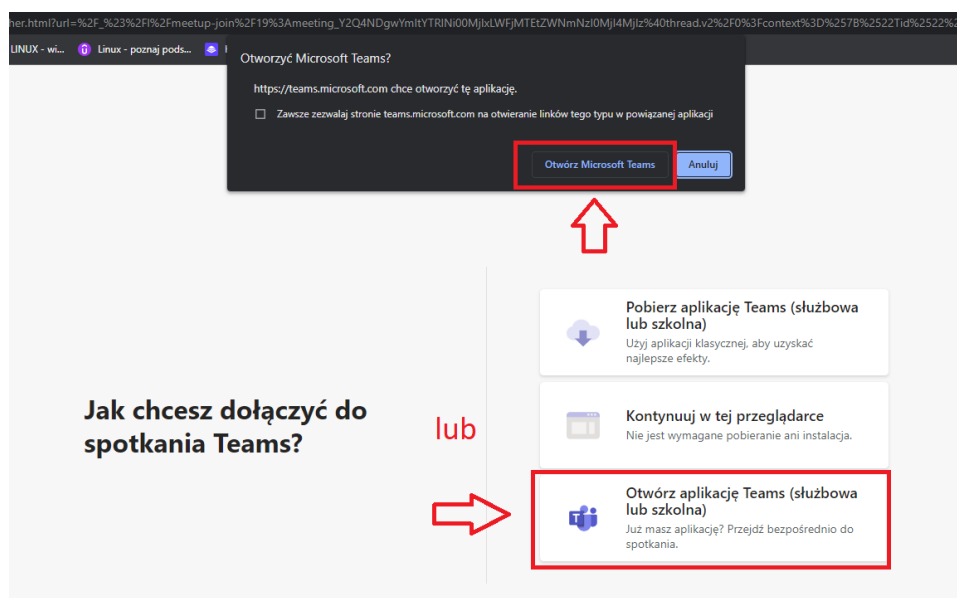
her.html?url=%2F_%23%2Fl%2Fmeetup-join%2F19%3Ameeting_Y2Q4NDgwYmltYTRlNi00MjlxLWFjMTEtZWNmNzl0Mjl4Mjlz%40thread.v2%2F0%3Fcontext%3D%257B%2522Tid%2522%2

LINUX - wi... Linux - poznaj pods...

Otworzyć Microsoft Teams?

https://teams.microsoft.com chce otworzyć tę aplikację.

Zawsze zezwalaj stronie teams.microsoft.com na otwieranie linków tego typu w powiązanej aplikacji

Otwórz Microsoft Teams

Anuluj

Jak chcesz dołączyć do spotkania Teams?

lub

Pobierz aplikację Teams (służbowa lub szkolna)
Użyj aplikacji klasycznej, aby uzyskać najlepsze efekty.

Kontynuuj w tej przeglądarce
Nie jest wymagane pobieranie ani instalacja.

Otwórz aplikację Teams (służbowa lub szkolna)
Już masz aplikację? Przejdź bezpośrednio do spotkania.